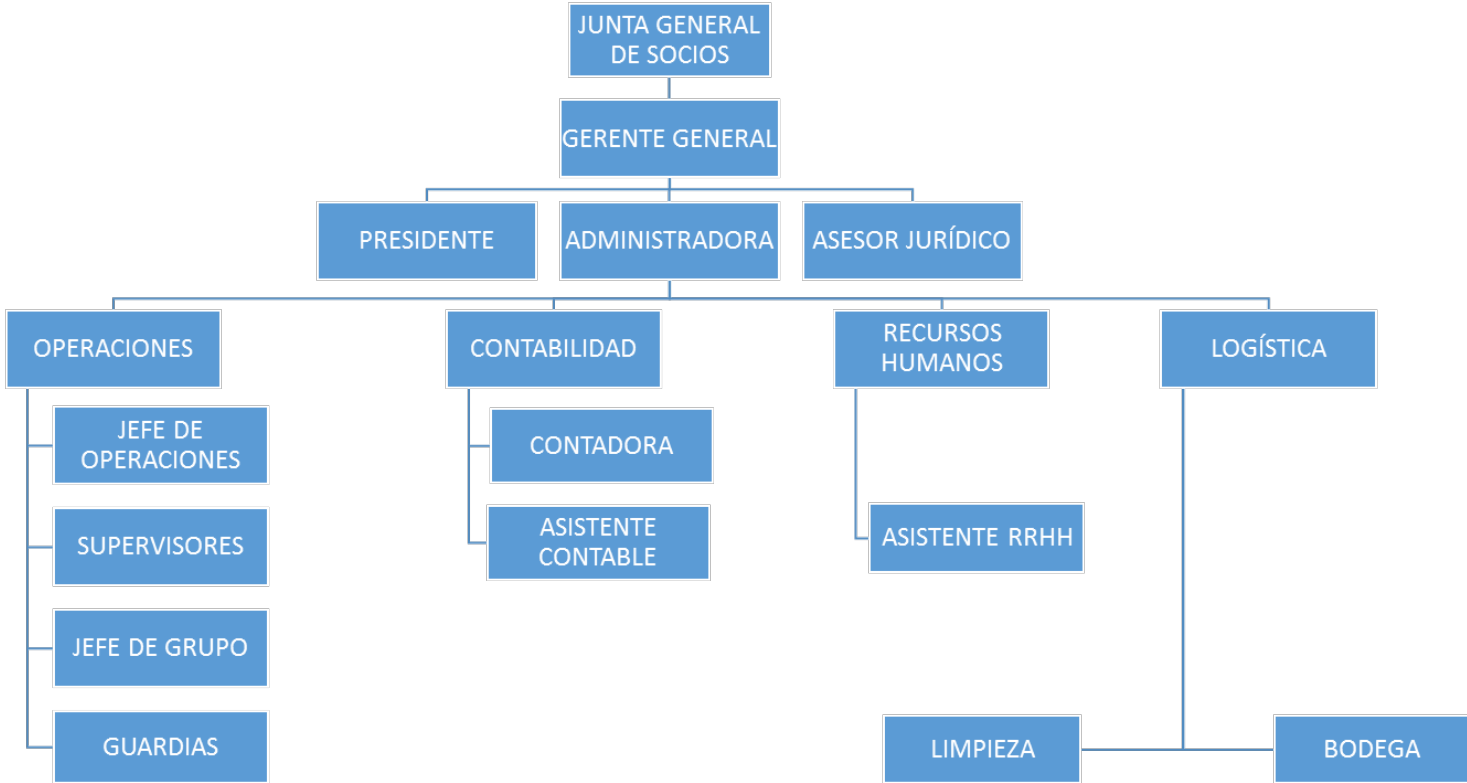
JUNTA GENERAL DE SOCIOS

GERENTE GENERAL

PRESIDENTE

ADMINISTRADORA

ASESOR JURÍDICO

OPERACIONES

JEFE DE OPERACIONES

SUPERVISORES

JEFE DE GRUPO

GUARDIAS

CONTABILIDAD

CONTADORA

ASISTENTE CONTABLE

RECURSOS HUMANOS

ASISTENTE RRHH

LOGÍSTICA

LIMPIEZA

BODEGA